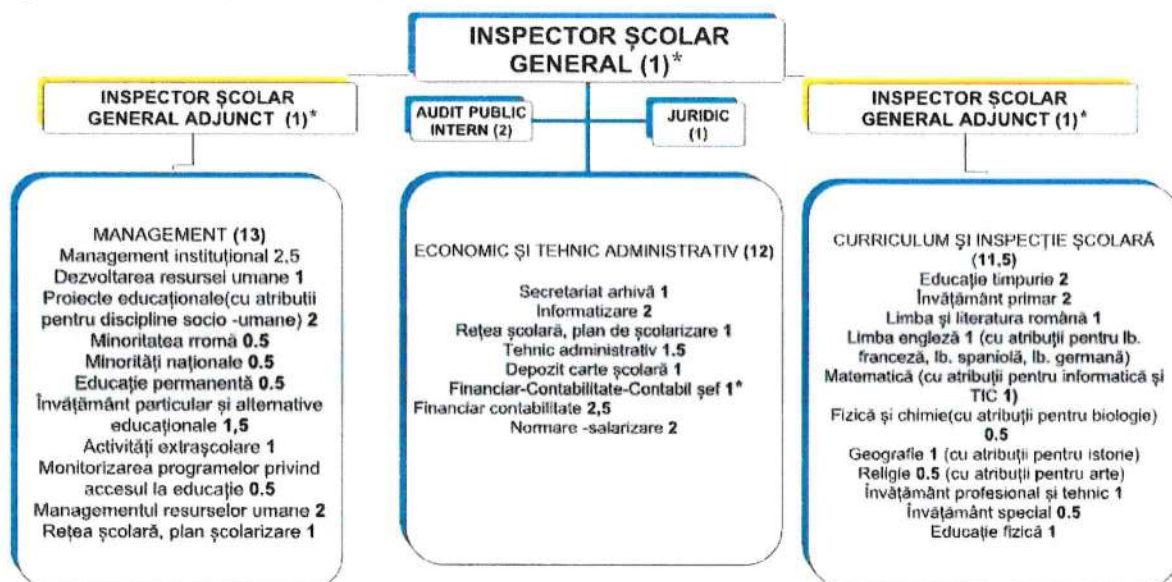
INSPECTOR ȘCOLAR GENERAL (1)*

INSPECTOR ȘCOLAR GENERAL ADJUNCT (1)*

AUDIT PUBLIC INTERN (2)

JURIDIC (1)

INSPECTOR ȘCOLAR GENERAL ADJUNCT (1)*

MANAGEMENT (13)
Management instituțional 2,5
Dezvoltarea resursei umane 1
Proiecte educaționale(cu atribuții pentru discipline socio -umane) 2
Minoritatea rromă 0.5
Minorități naționale 0.5
Educație permanentă 0.5
Învățământ particular și alternative educaționale 1,5
Activități extrașcolare 1
Monitorizarea programelor privind accesul la educație 0.5
Managementul resurselor umane 2
Rețea școlară, plan școlarizare 1

ECONOMIC ȘI TEHNIC ADMINISTRATIV (12)
Secretariat arhivă 1
Informatizare 2
Rețea școlară, plan de școlarizare 1
Tehnic administrativ 1.5
Depozit carte școlară 1
Financiar-Contabilitate-Contabil șef 1*
Financiar contabilitate 2,5
Normare -salarizare 2

CURRICULUM ȘI INSPECȚIE ȘCOLARĂ (11,5)
Educație timpurie 2
Învățământ primar 2
Limba și literatura română 1
Limba engleză 1 (cu atribuții pentru lb. franceză, lb. spaniolă, lb. germană)
Matematică (cu atribuții pentru informatică și TIC 1)
Fizică și chimie(cu atribuții pentru biologie) 0.5
Geografie 1 (cu atribuții pentru istorie)
Religie 0.5 (cu atribuții pentru arte)
Învățământ profesional și tehnic 1
Învățământ special 0.5
Educație fizică 1